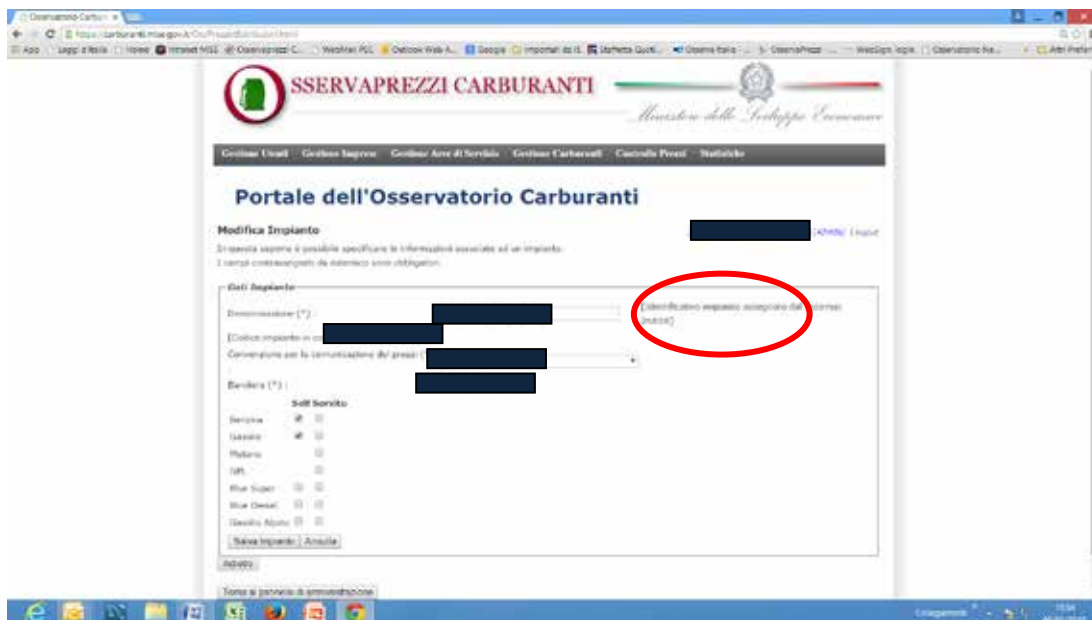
Osservatorio Carbu... ×

https://carburanti.mise.gov.it/OssPrezziDistributori/html/

App | Leggi d'Italia | Home | Intranet MISE | Osservaprezzi C... | Webmail PEC | Outlook Web A... | Google | Impostati da IE | Staffetta Quoti... | Osservaprezzi ... | WebSign login | Osservatorio Ra... | Altri Preferiti

OSSERVAPREZZI CARBURANTI

Ministero dello Sviluppo Economico

Gestione Utenti | Gestione Imprese | Gestione Aree di Servizio | Gestione Carburanti | Controllo Prezzi | Statistiche

Portale dell'Osservatorio Carburanti

Modifica Impianto

[Admin] Logout

In questa sezione è possibile specificare le informazioni associate ad un impianto.
I campi contrassegnati da asterisco sono obbligatori.

Dati Impianto

Denominazione (*) :

[Identificativo impianto assegnato dal sistema: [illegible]]

[Codice impianto in co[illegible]

Convenzione per la comunicazione dei prezzi:

Bandiera (*) :

Self Servito

Benzina
Gasolio
Metano
GPL
Blue Super
Blue Diesel
Gasolio Alpino

Salva Impianto | Annulla

Indietro

Torna al pannello di amministrazione

Collegamenti